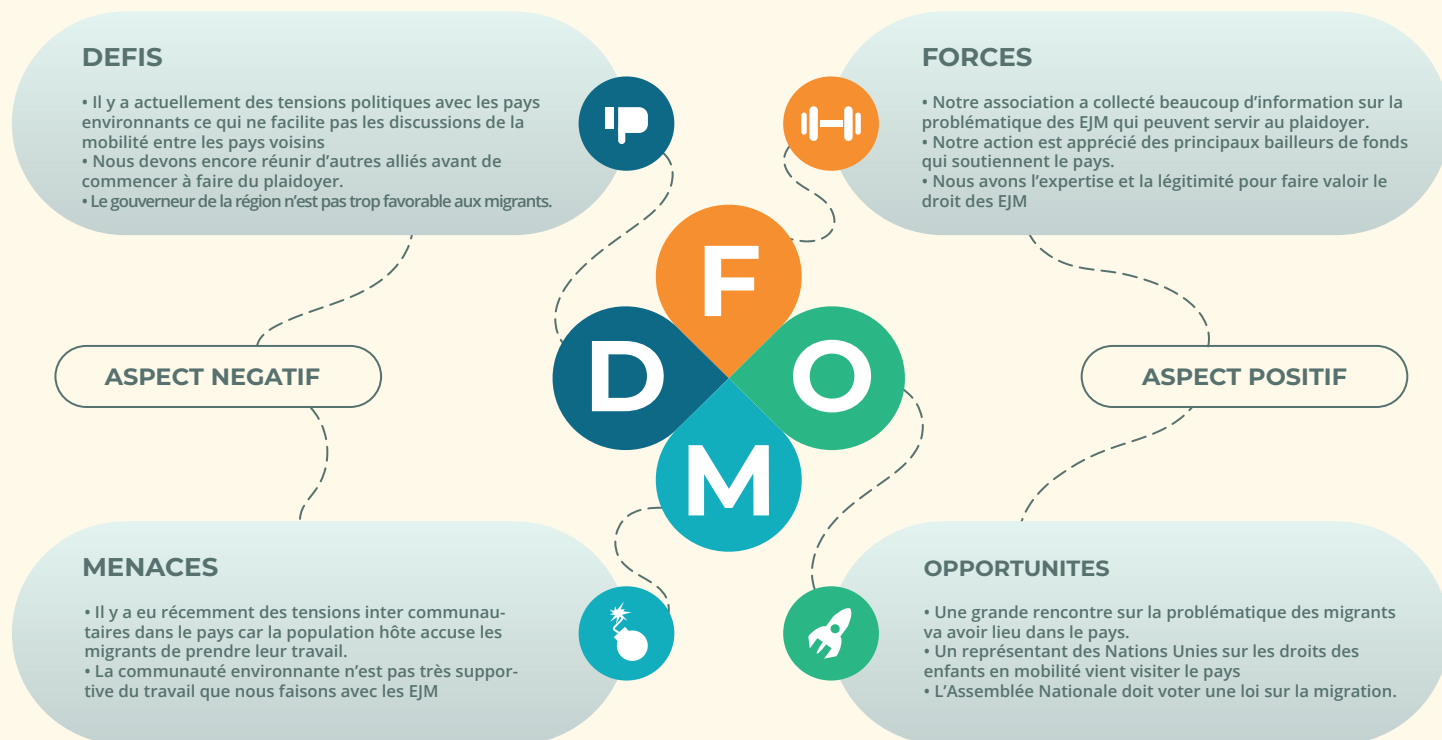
DEFIS

• Il y a actuellement des tensions politiques avec les pays environnants ce qui ne facilite pas les discussions de la mobilité entre les pays voisins
• Nous devons encore réunir d'autres alliés avant de commencer à faire du plaidoyer.
• Le gouverneur de la région n'est pas trop favorable aux migrants.

FORCES

• Notre association a collecté beaucoup d'information sur la problématique des EJM qui peuvent servir au plaidoyer.
• Notre action est apprécié des principaux bailleurs de fonds qui soutiennent le pays.
• Nous avons l'expertise et la légitimité pour faire valoir le droit des EJM

ASPECT NEGATIF

F

D

O

M

ASPECT POSITIF

MENACES

• Il y a eu récemment des tensions inter communautaires dans le pays car la population hôte accuse les migrants de prendre leur travail.
• La communauté environnante n'est pas très supportive du travail que nous faisons avec les EJM

OPPORTUNITES

• Une grande rencontre sur la problématique des migrants va avoir lieu dans le pays.
• Un représentant des Nations Unies sur les droits des enfants en mobilité vient visiter le pays
• L'Assemblée Nationale doit voter une loi sur la migration.